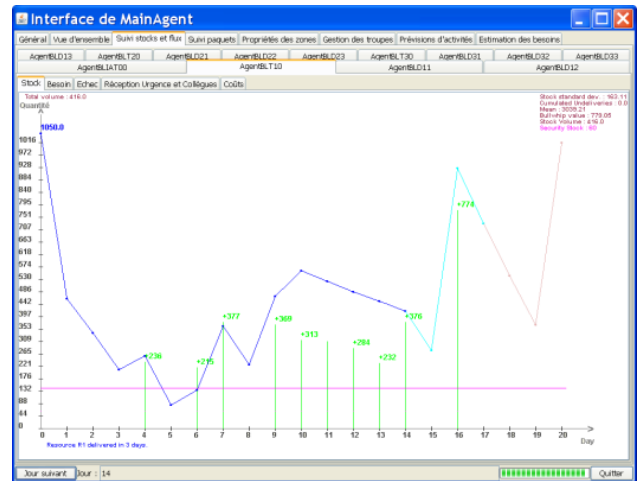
Interface de MainAgent

Général | Vue d'ensemble | Suivi stocks et flux | Suivi paquets | Propriétés des zones | Gestion des troupes | Prévisions d'activités | Estimation des besoins

AgentBLD13 | AgentBLT20 | AgentBLD21 | AgentBLD22 | AgentBLD23 | AgentBLT30 | AgentBLD31 | AgentBLD32 | AgentBLD33
AgentBLIAT00 | AgentBLT10 | AgentBLD11 | AgentBLD12

Stock | Besoin | Echec | Réception Urgence et Collègues | Coûts

Total volume : 416.0
Quantité

Stock standard dev : 163.11
Cumulated Undeliveries : 0.0
Mean : 3039.21
Bull-whip value : 779.05
Stock Volume : 416.0
Security Stock : 60

1050.0

1016
972
928
884
840
795
751
707
663
618
574
530
486
442
397
353
309
265
221
176
132
88
44
0

+236
+215
+377
+360
+313
+284
+232
+370
+774

0 1 2 3 4 5 6 7 8 9 10 11 12 13 14 15 16 17 18 19 20
Day

Resource R1 delivered in 3 days.

Jour suivant | Jour : 14 | Quitter